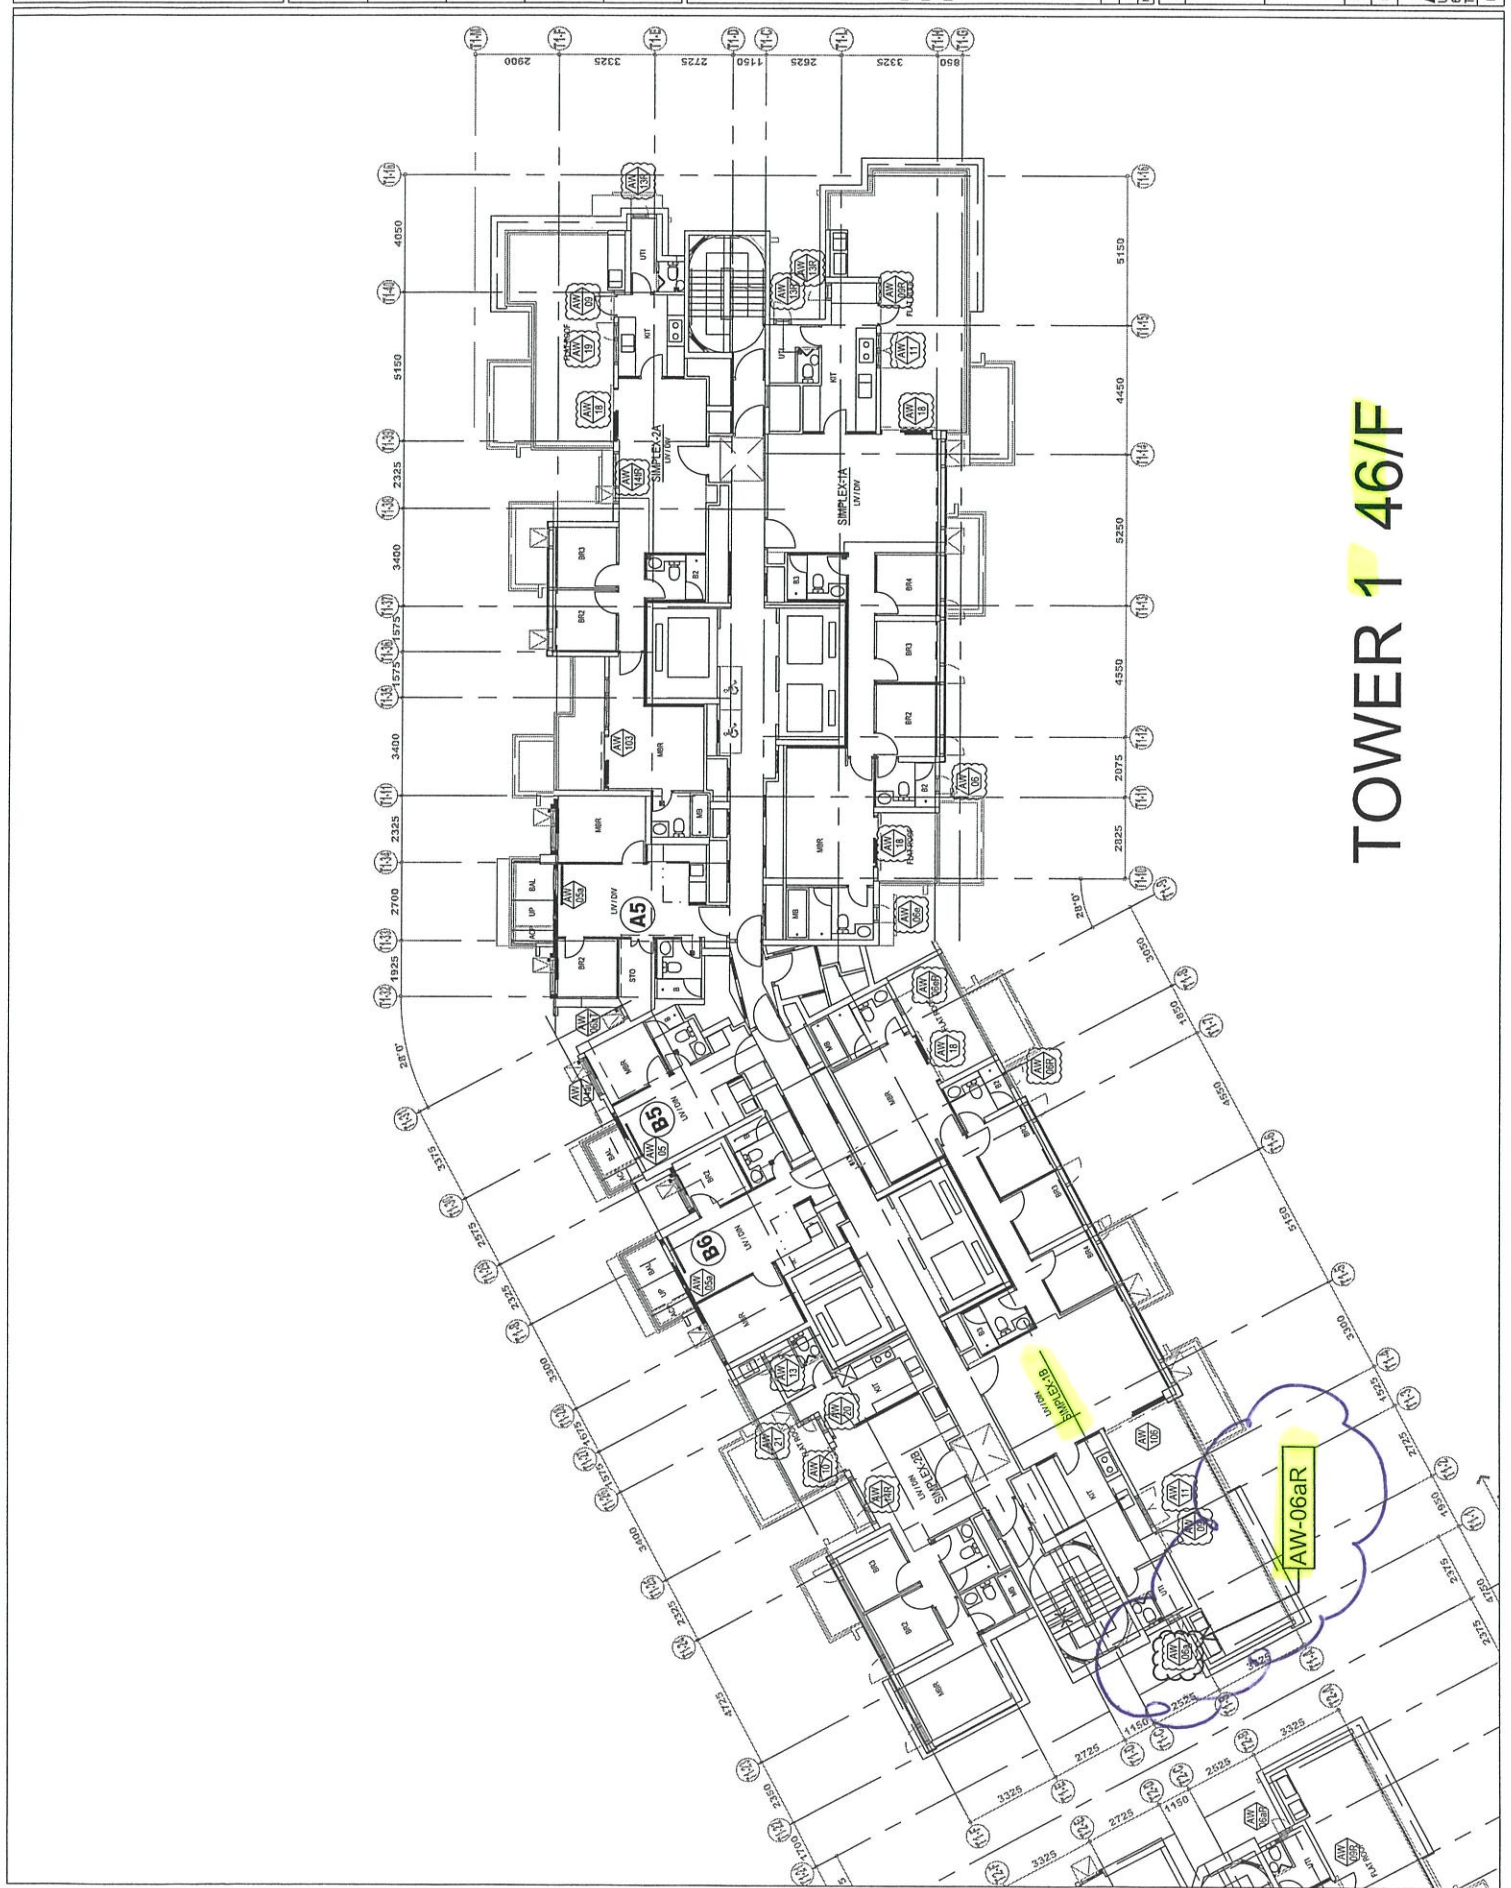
TOWER 1 46/F

AW-06aR

SIMPLEX-1A
LIV / DIV

SIMPLEX-2A
LIV / DIV

SIMPLEX-1B
LIV / DIN

SIMPLEX-2B
LIV / DIN

A5
LIV / DIV

B5
LIV / DIN

B6
LIV / DIN

4050 5150 2325 3400 1575 1575 3400 2325 2700 1925

5150 4450 5250 4550 2075 2825

2900 3325 2725 1150 2625 3325 850

28°0'

3375 2575 2325 3400 1575 1575 3400 2325 4725 2350

3050 1850 4550 5150 3300 1525 2725 1050 2375 2275

3325 2725 1150 2525 3325 2725 1150 2025 3325

MBR BR2 BR3 BR4 KIT UTI STO BAL UP B1 B2 B3 MB

AW 05 AW 05a AW 06 AW 06a AW 06aR AW 09 AW 10 AW 10a AW 11 AW 13 AW 13R AW 14R AW 17 AW 18 AW 19 AW 20 AW 21